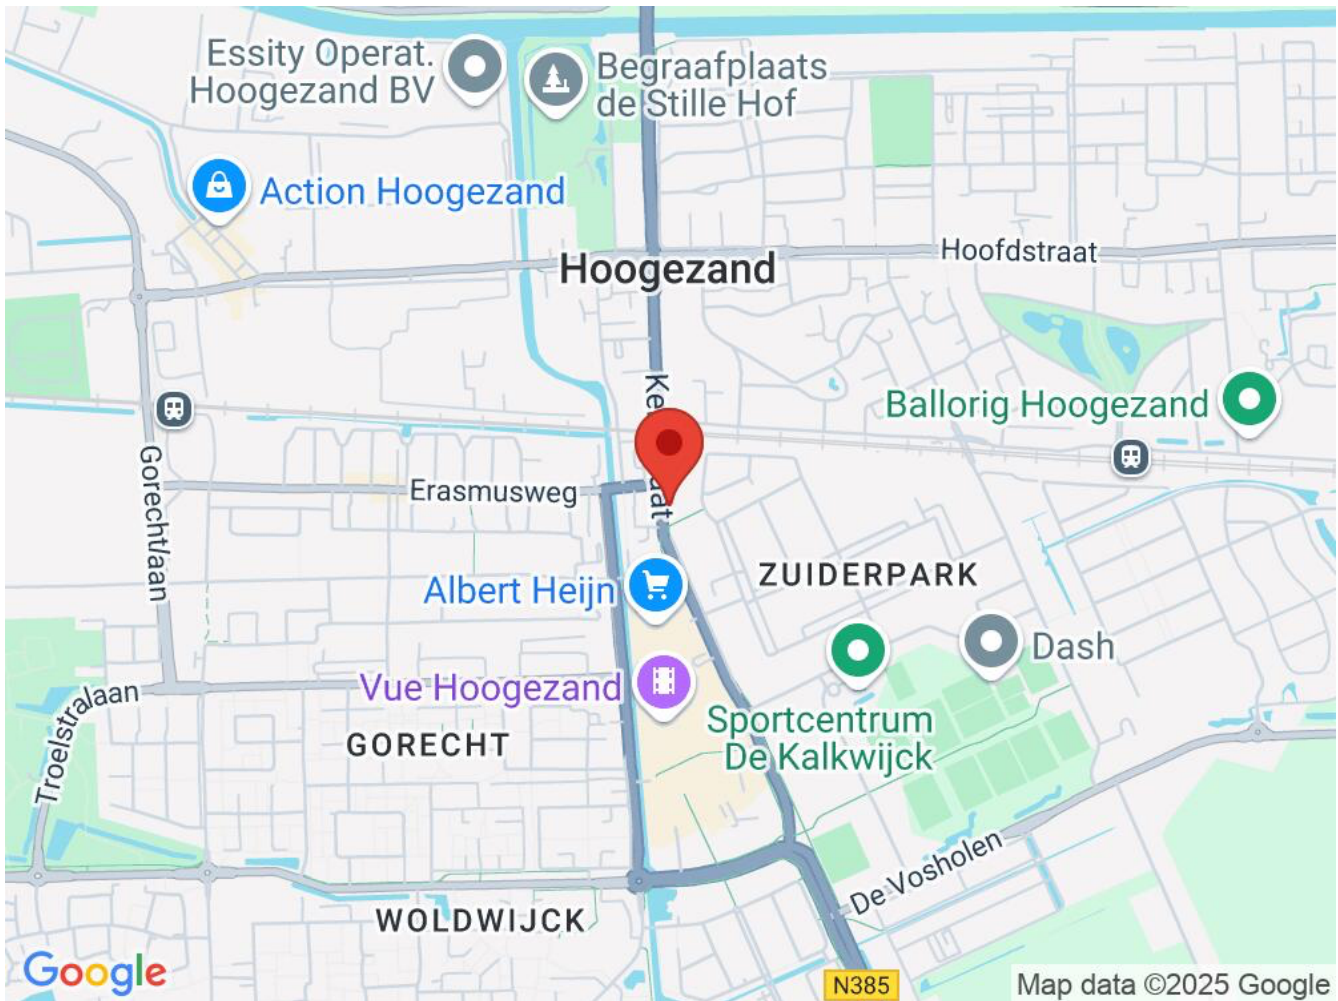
Essity Operat. Hoogezand BV

Begraafplaats de Stille Hof

Action Hoogezand

Hoogezand

Hoofdstraat

Ballorig Hoogezand

Ke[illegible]

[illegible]at

Erasmusweg

Gorechtlaan

ZUIDERPARK

Albert Heijn

Dash

Vue Hoogezand

Sportcentrum De Kalkwijck

Troelstralaan

GORECHT

De Vosholen

WOLDWIJCK

Google

N385

Map data ©2025 Google